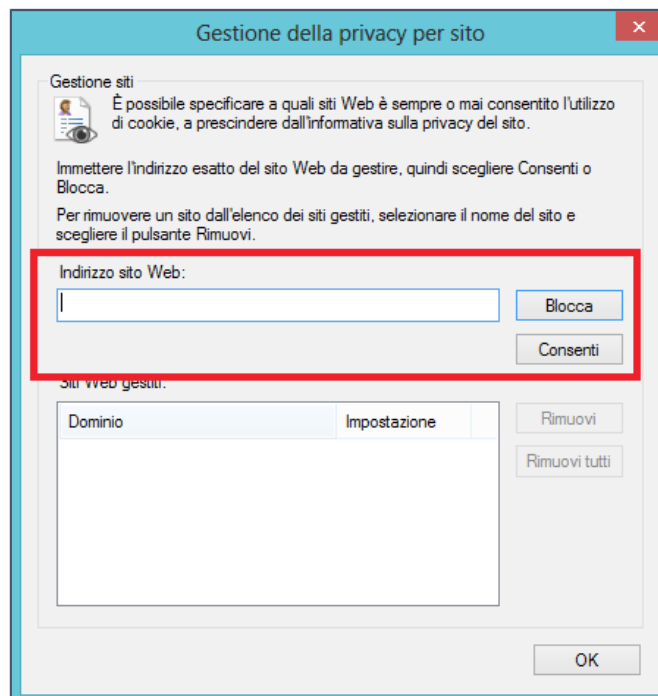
Gestione della privacy per sito

Gestione siti

È possibile specificare a quali siti Web è sempre o mai consentito l'utilizzo di cookie, a prescindere dall'informativa sulla privacy del sito.

Immettere l'indirizzo esatto del sito Web da gestire, quindi scegliere Consenti o Blocca.

Per rimuovere un sito dall'elenco dei siti gestiti, selezionare il nome del sito e scegliere il pulsante Rimuovi.

Indirizzo sito Web:

Blocca

Consenti

Siti Web gestiti:

| Dominio | Impostazione |
|---|---|

Rimuovi

Rimuovi tutti

OK